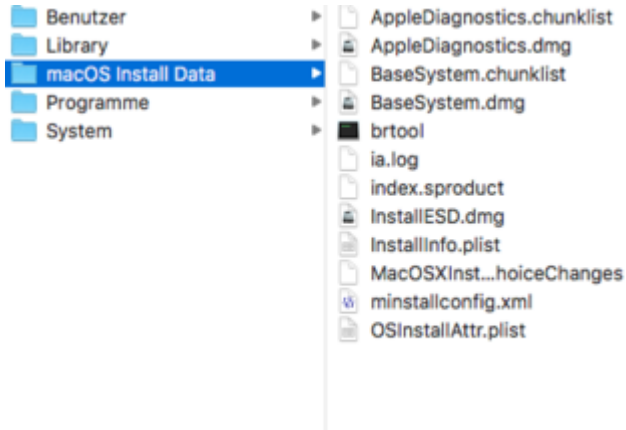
Benutzer
Library
macOS Install Data
Programme
System

AppleDiagnostics.chunklist
AppleDiagnostics.dmg
BaseSystem.chunklist
BaseSystem.dmg
brtool
ia.log
index.sproduct
InstallESD.dmg
InstallInfo.plist
MacOSXInst...hoiceChanges
minstallconfig.xml
OSInstallAttr.plist